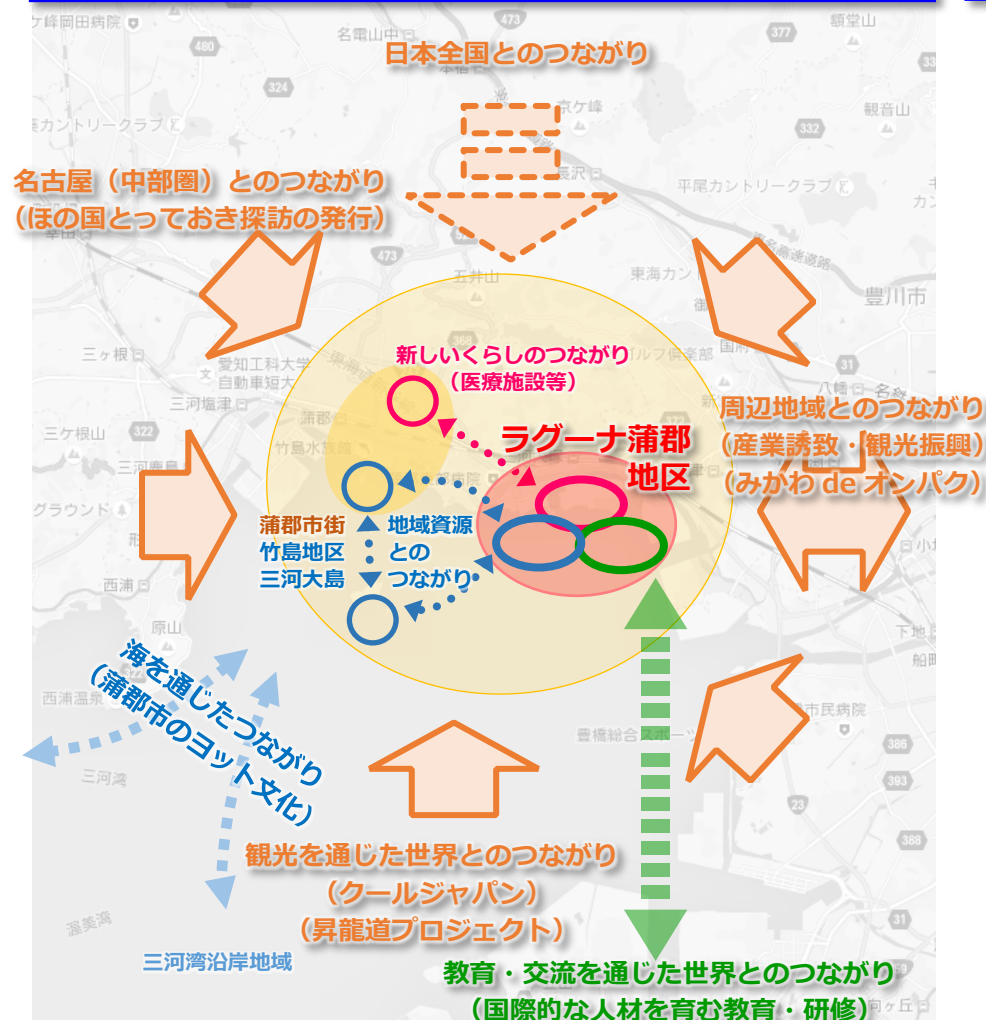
日本全国とのつながり

名古屋（中部圏）とのつながり
（ほの国とっておき探訪の発行）

新しいくらしのつながり
（医療施設等）

ラグーナ蒲郡地区

周辺地域とのつながり
（産業誘致・観光振興）
（みかわ de オンパク）

蒲郡市街
竹島地区
三河大島

地域資源
との
つながり

海を通じたつながり
（蒲郡市のヨット文化）

観光を通じた世界とのつながり
（クールジャパン）
（昇龍道プロジェクト）

三河湾沿岸地域

教育・交流を通じた世界とのつながり
（国際的な人材を育む教育・研修）